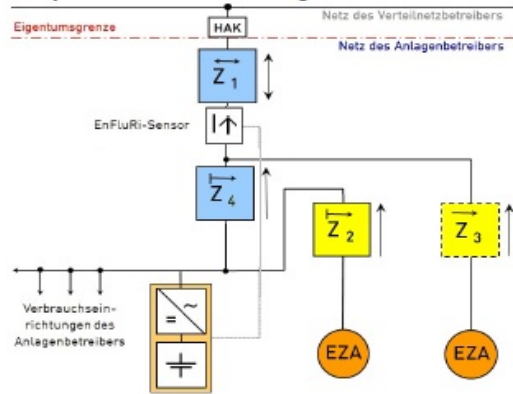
Eigentumsgrenze

Netz des Verteilnetzbetreibers

Netz des Anlagenbetreibers

HAK

$\overleftrightarrow{Z}_1$

EnFluRi-Sensor

$\overrightarrow{Z}_4$

$\overrightarrow{Z}_2$

$\overrightarrow{Z}_3$

Verbrauchseinrichtungen des Anlagenbetreibers

= ~

EZA

EZA